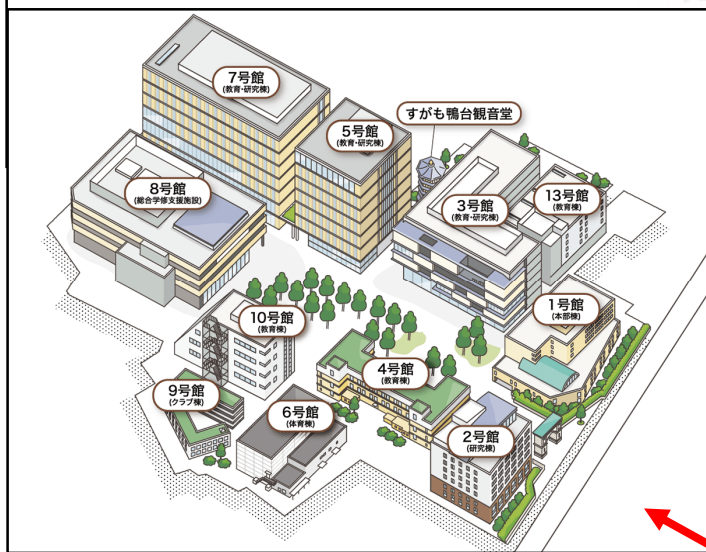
7号館
(教育・研究棟)

5号館
(教育・研究棟)

すがも鴨台観音堂

8号館
(総合学修支援施設)

3号館
(教育・研究棟)

13号館
(教育棟)

10号館
(教育棟)

1号館
(本部棟)

4号館
(教育棟)

9号館
(クラブ棟)

6号館
(体育棟)

2号館
(研究棟)